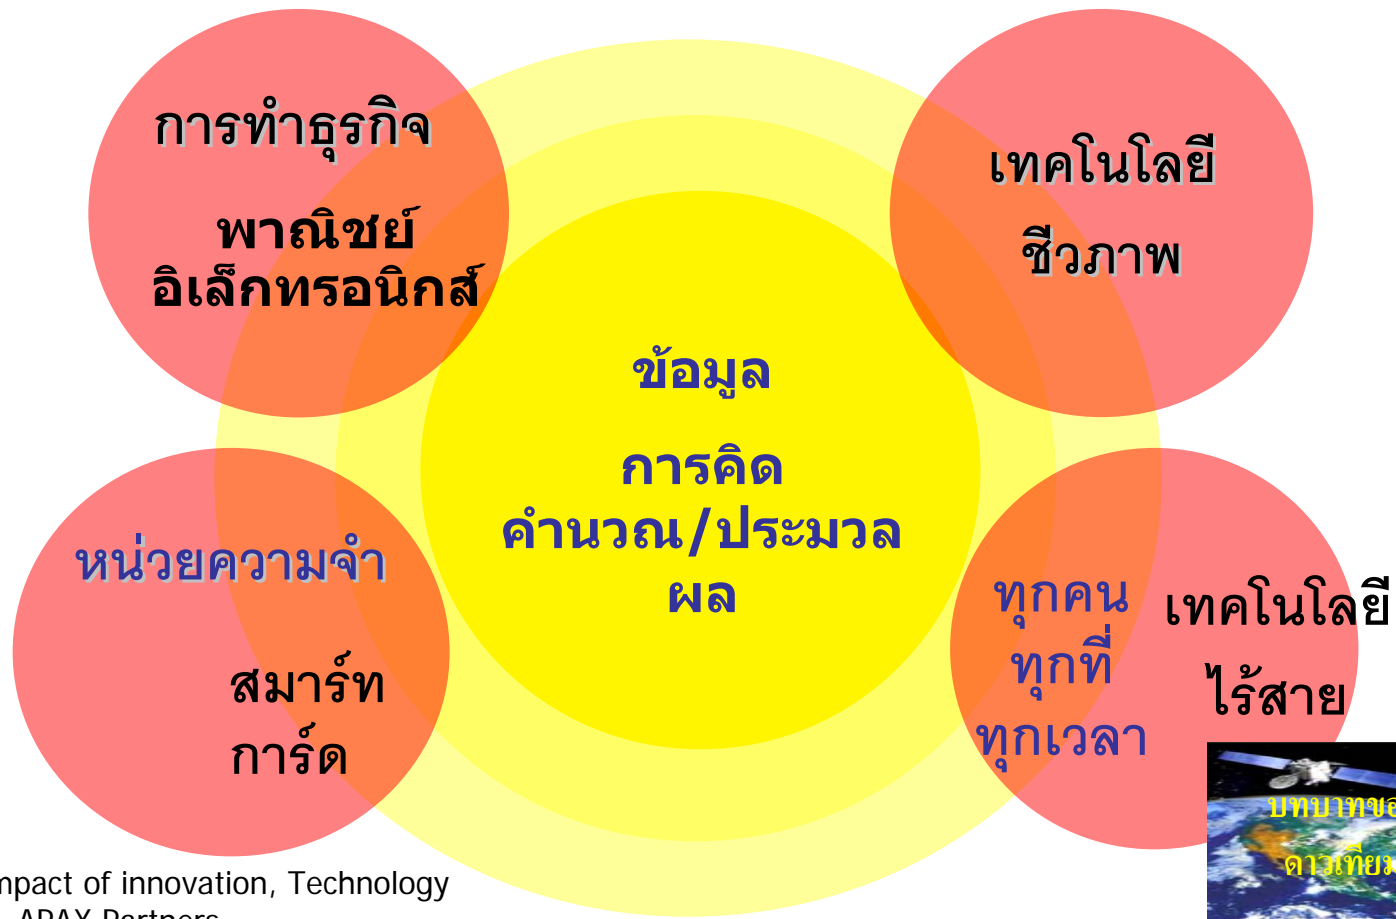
การทำธุรกิจ

พาณิชย์อิเล็กทรอนิกส์

เทคโนโลยี

ชีวภาพ

ข้อมูล

การคิด คำนวณ/ประมวลผล

หน่วยความจำ

สมาร์ท การ์ด

ทุกคน ทุกที่ ทุกเวลา

เทคโนโลยี ไร้สาย

บทบาทขอ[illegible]

ดาวเทียม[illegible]

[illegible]mpact of innovation, Technology

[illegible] APAX Partners